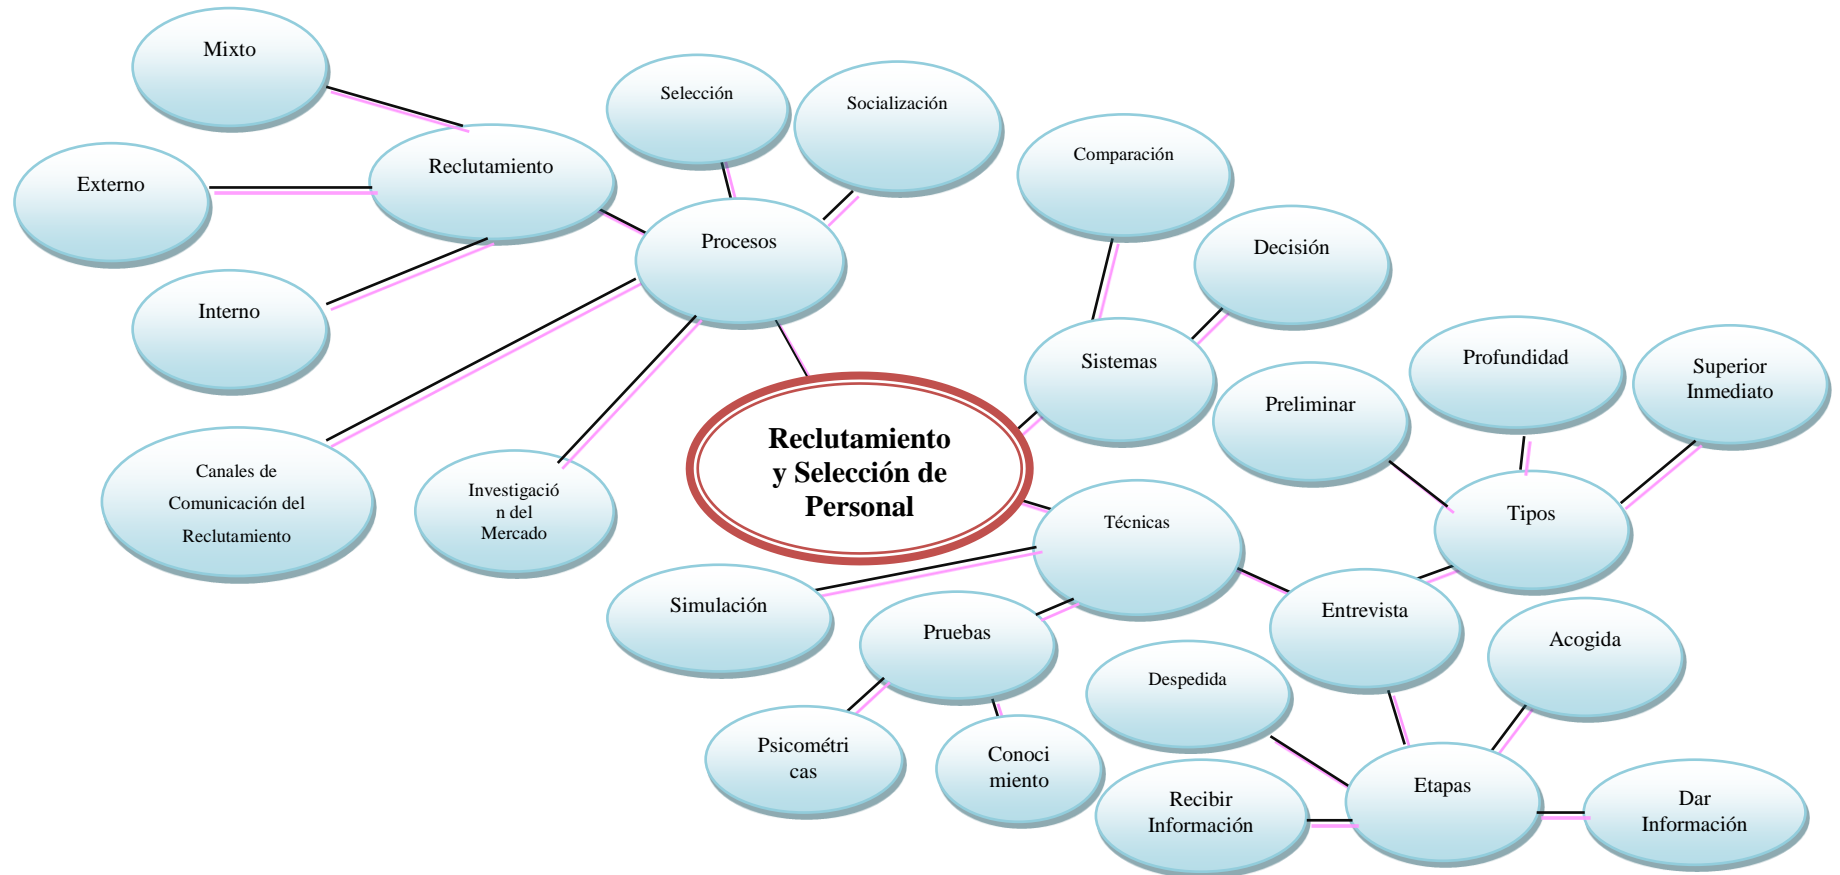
Reclutamiento y Selección de Personal

Procesos

Reclutamiento

Mixto

Externo

Interno

Selección

Socialización

Canales de Comunicación del Reclutamiento

Investigación del Mercado

Sistemas

Comparación

Decisión

Técnicas

Simulación

Pruebas

Psicométricas

Conocimiento

Entrevista

Tipos

Preliminar

Profundidad

Superior Inmediato

Etapas

Despedida

Acogida

Recibir Información

Dar Información